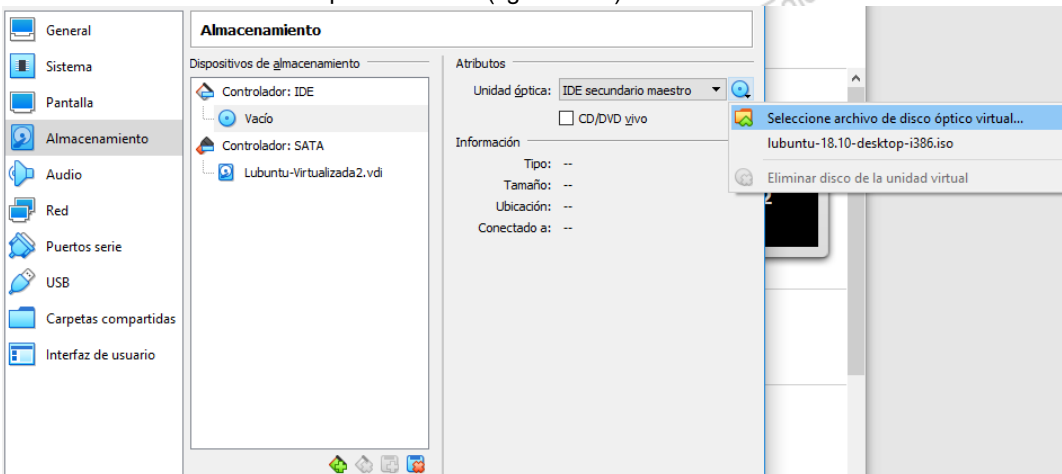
General
Sistema
Pantalla
Almacenamiento
Audio
Red
Puertos serie
USB
Carpetas compartidas
Interfaz de usuario

Almacenamiento

Dispositivos de almacenamiento
Controlador: IDE
Vacío
Controlador: SATA
Lubuntu-Virtualizada2.vdi

Atributos
Unidad óptica: IDE secundario maestro
CD/DVD vivo

Información
Tipo: --
Tamaño: --
Ubicación: --
Conectado a: --

Seleccione archivo de disco óptico virtual...
lubuntu-18.10-desktop-i386.iso
Eliminar disco de la unidad virtual